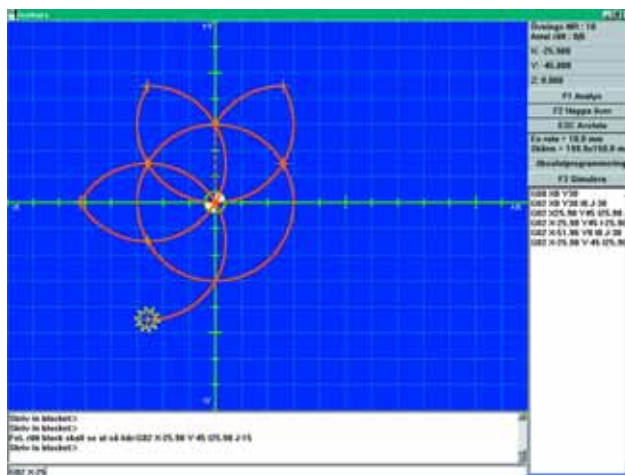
Arbeta

Övnings NR : 18
Antal rld : 55
X: -25.980
Y: -45.000
Z: 0.000
F1 Analys
F2 Hoppa över
ESC Avsluta
En ruta = 10.0 mm
Skärm = 195.0x150.0 m
Absolutprogrammering
F3 Simulera

G00 X0 Y30
G02 X0 Y30 I0 J-30
G02 X25.98 Y45 I25.98 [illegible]
G02 X-25.98 Y45 I-25.98 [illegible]
G02 X-51.96 Y0 I0 J-30
G02 X-25.98 Y-45 I25.98 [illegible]

Skriv in blocket:
Skriv in blocket:
Fel, rätt block skall se ut så här:G02 X-25.98 Y-45 I25.98 J-15
Skriv in blocket:

G02 X-25